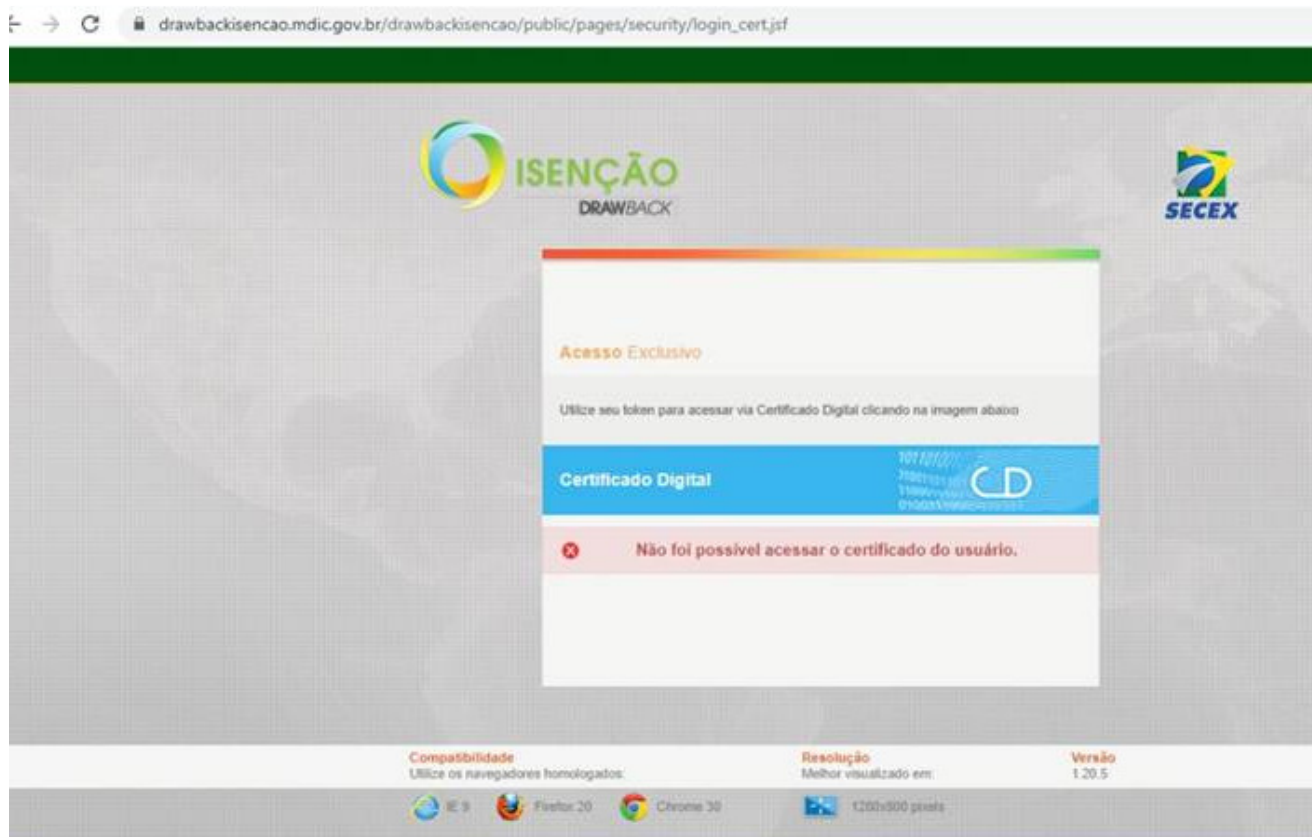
drawbackisencao.mdic.gov.br/drawbackisencao/public/pages/security/login_cert.jsf

ISENÇÃO
DRAWBACK

SECEX

Acesso Exclusivo

Utilize seu token para acessar via Certificado Digital clicando na imagem abaixo

Certificado Digital

CD

Não foi possivel acessar o certificado do usuário.

Compatibilidade
Utilize os navegadores homologados:

Resolução
Melhor visualizado em:

Versão
1.20.5

IE 9 Firefox 20 Chrome 30

1280x800 pixels